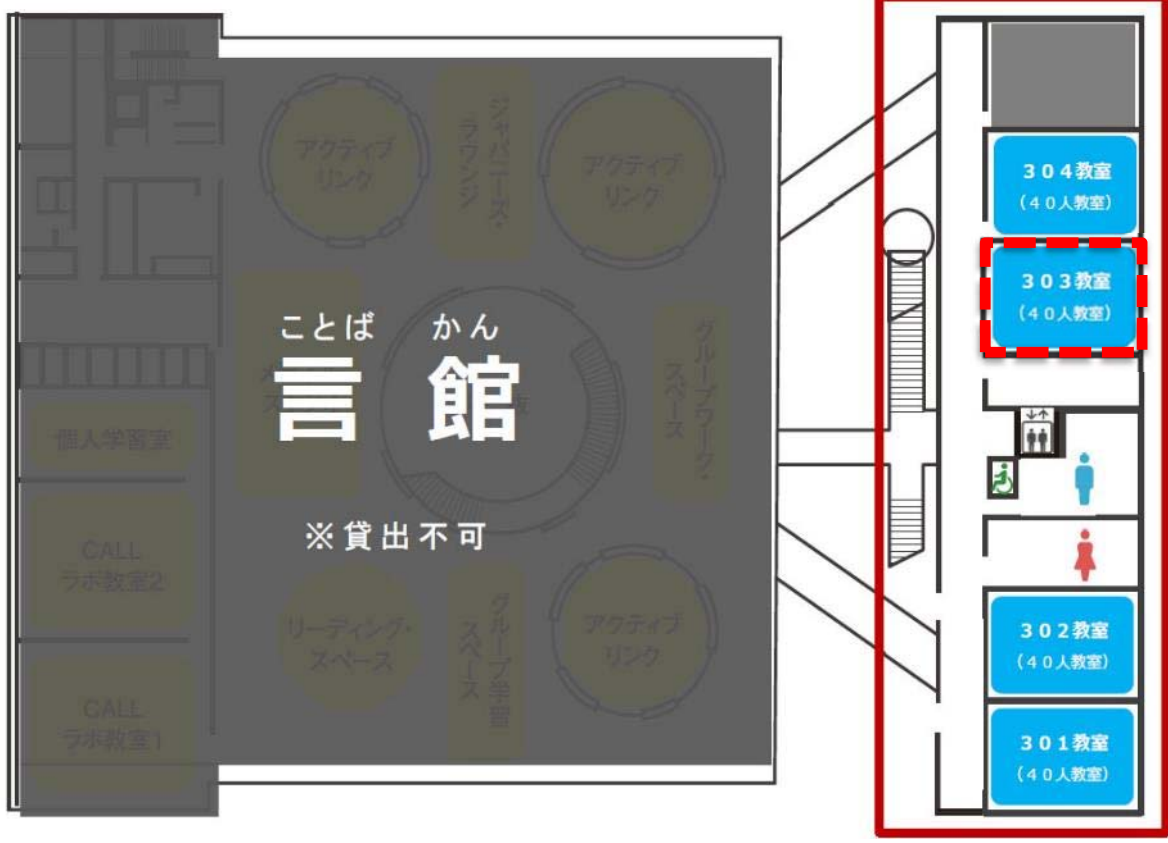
アクティブリンク

ジャパニーズ・ラウンジ

アクティブリンク

ことば かん
言 館

※貸出不可

グループワーク・スペース

個人学習室

CALL ラボ教室2

CALL ラボ教室1

リーディング・スペース

グループ学習室

アクティブリンク

304教室
(40人教室)

303教室
(40人教室)

302教室
(40人教室)

301教室
(40人教室)